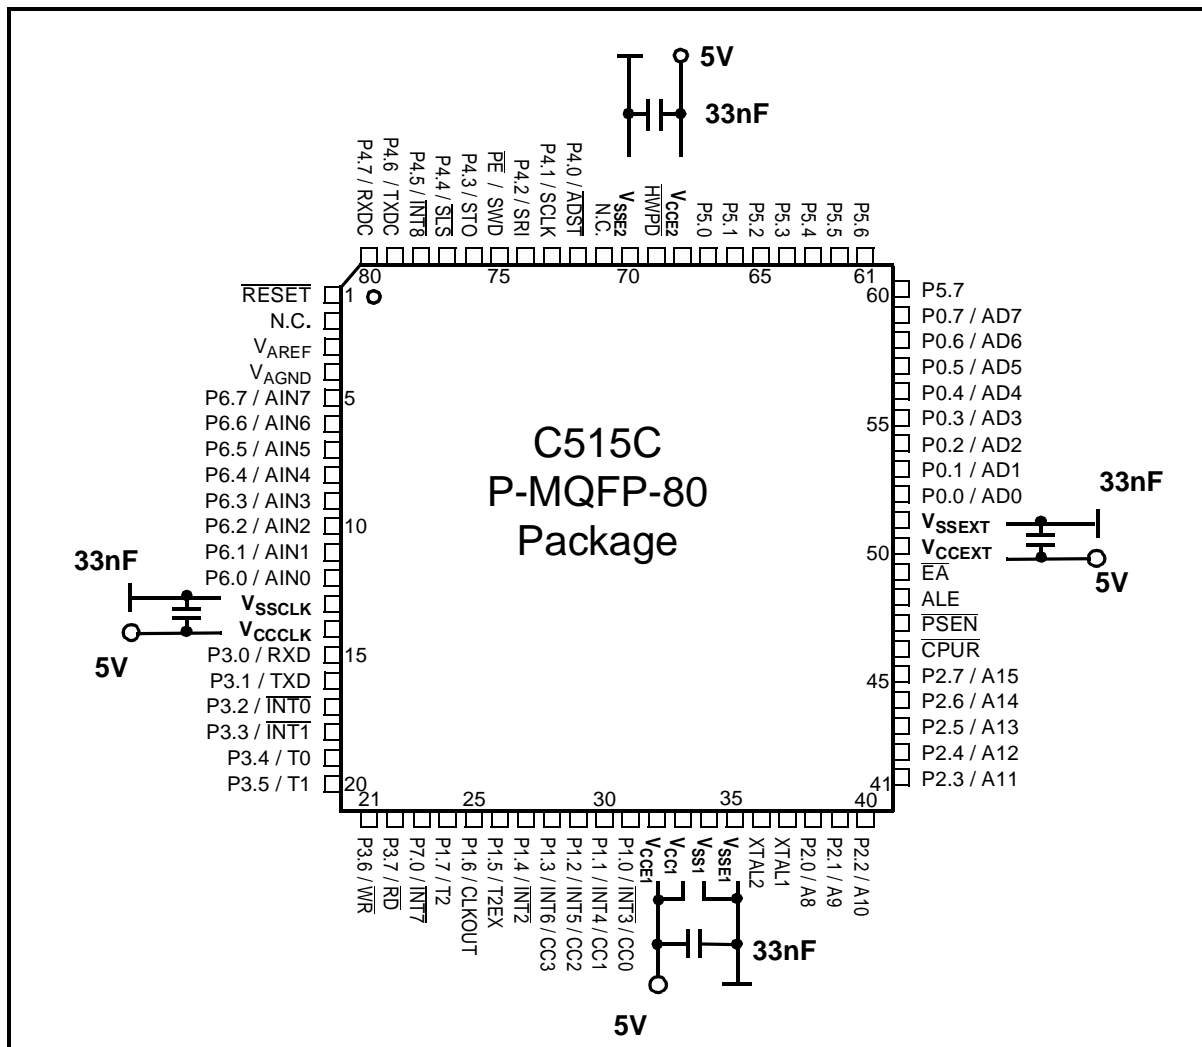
5V
33nF

P4.7 / RXDC
P4.6 / TXDC
P4.5 / $\overline{INT8}$
P4.4 / $\overline{SLS}$
P4.3 / STO
$\overline{PE}$ / SWD
P4.2 / SRI
P4.1 / SCLK
P4.0 / $\overline{ADST}$
N.C.
$V_{SSE2}$
$\overline{HWPD}$
$V_{CCE2}$
P5.0
P5.1
P5.2
P5.3
P5.4
P5.5
P5.6

80 75 70 65 61

$\overline{RESET}$ 1
N.C.
$V_{AREF}$
$V_{AGND}$
P6.7 / AIN7 5
P6.6 / AIN6
P6.5 / AIN5
P6.4 / AIN4
P6.3 / AIN3
P6.2 / AIN2 10
P6.1 / AIN1
P6.0 / AIN0
$V_{SSCLK}$
$V_{CCCLK}$
P3.0 / RXD 15
P3.1 / TXD
P3.2 / $\overline{INT0}$
P3.3 / $\overline{INT1}$
P3.4 / T0
P3.5 / T1 20

33nF
5V

C515C
P-MQFP-80
Package

60 P5.7
P0.7 / AD7
P0.6 / AD6
P0.5 / AD5
P0.4 / AD4
55 P0.3 / AD3
P0.2 / AD2
P0.1 / AD1
P0.0 / AD0
$V_{SSEXT}$
50 $V_{CCEXT}$
$\overline{EA}$
ALE
$\overline{PSEN}$
$\overline{CPUR}$
45 P2.7 / A15
P2.6 / A14
P2.5 / A13
P2.4 / A12
41 P2.3 / A11

33nF
5V

21 25 30 35 40

P3.6 / $\overline{WR}$
P3.7 / $\overline{RD}$
P7.0 / $\overline{INT7}$
P1.7 / T2
P1.6 / CLKOUT
P1.5 / T2EX
P1.4 / $\overline{INT2}$
P1.3 / INT6 / CC3
P1.2 / INT5 / CC2
P1.1 / INT4 / CC1
P1.0 / $\overline{INT3}$ / CC0
$V_{CCE1}$
$V_{CC1}$
$V_{SS1}$
$V_{SSE1}$
XTAL2
XTAL1
P2.0 / A8
P2.1 / A9
P2.2 / A10

33nF
5V